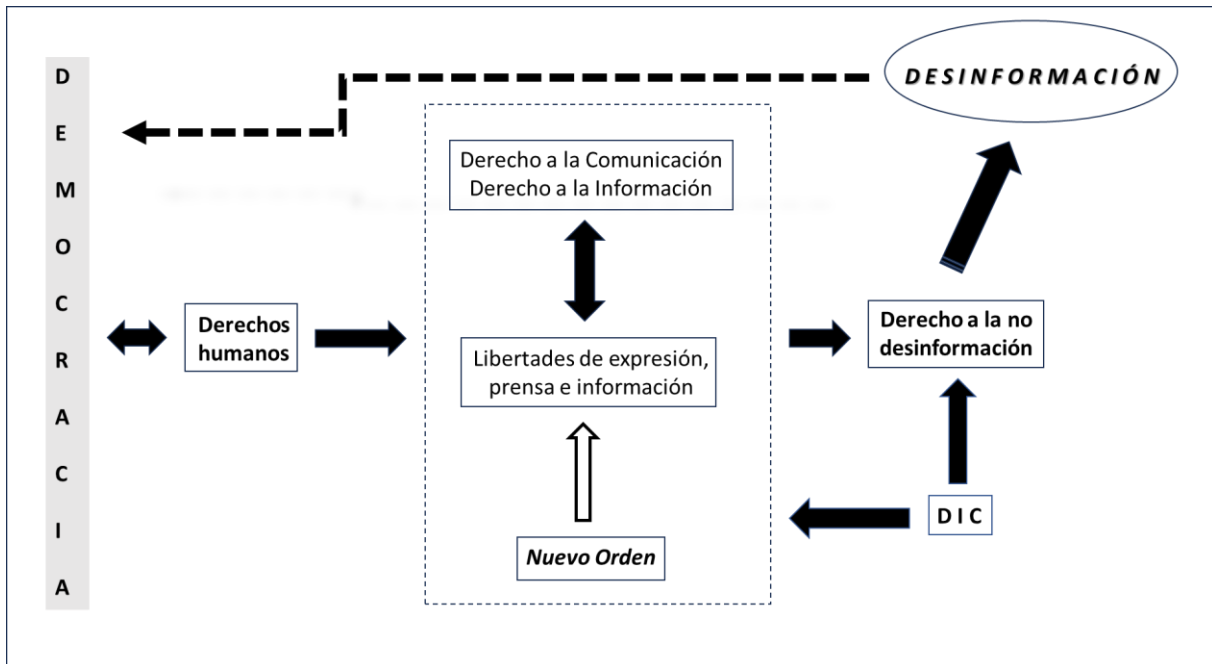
D
E
M
O
C
R
A
C
I
A

DESINFORMACIÓN

Derecho a la Comunicación
Derecho a la Información

Derechos humanos

Libertades de expresión, prensa e información

Nuevo Orden

Derecho a la no desinformación

D I C